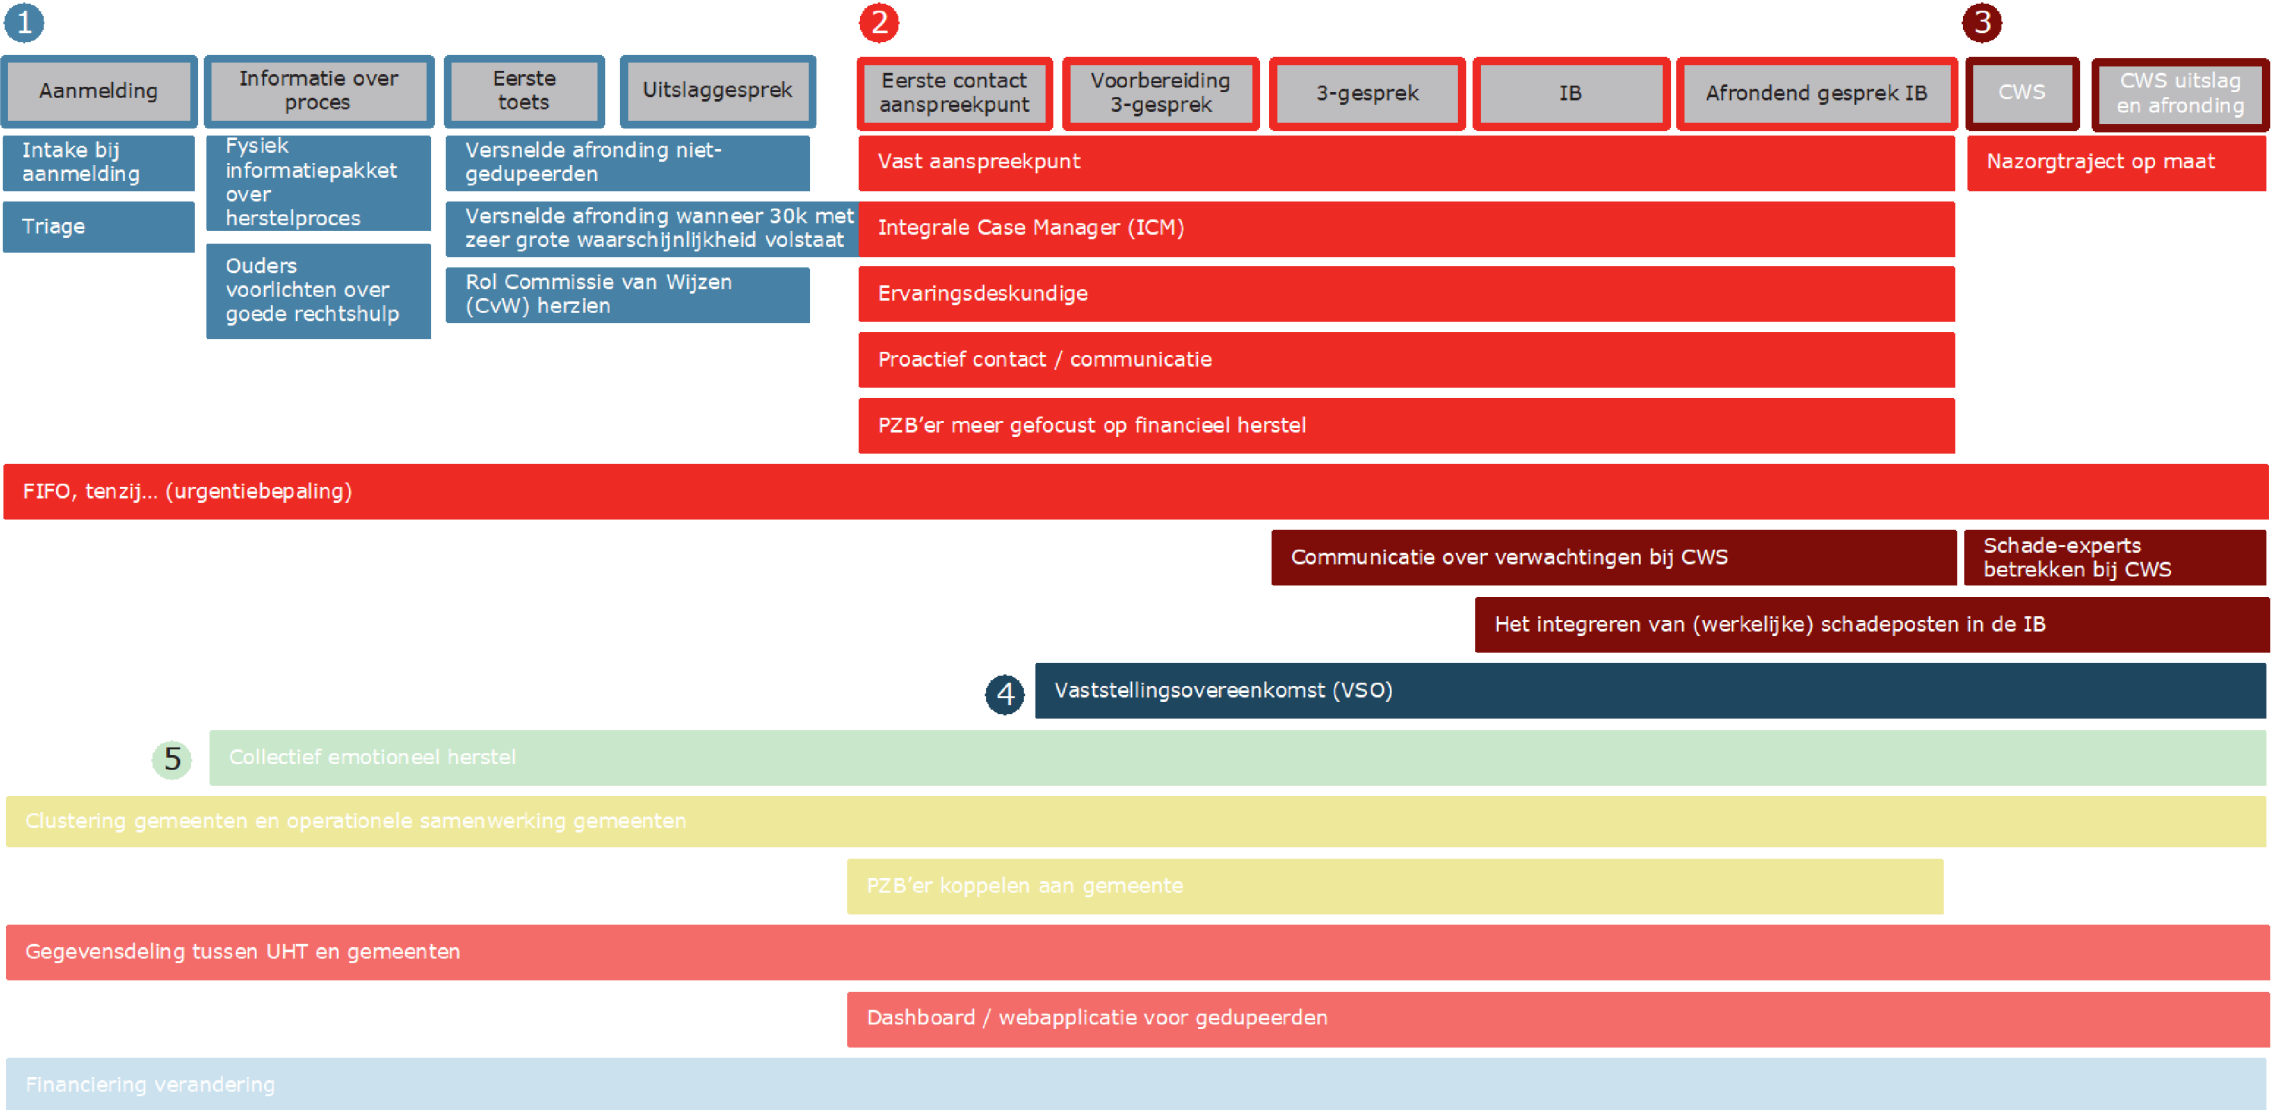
1

Aanmelding

Informatie over proces

Eerste toets

Uitslaggesprek

Intake bij aanmelding

Triage

Fysiek informatiepakket over herstelproces

Ouders voorlichten over goede rechtshulp

Versnelde afronding niet-gedupeerden

Versnelde afronding wanneer 30k met zeer grote waarschijnlijkheid volstaat

Rol Commissie van Wijzen (CvW) herzien

2

Eerste contact aanspreekpunt

Voorbereiding 3-gesprek

3-gesprek

IB

Afrondend gesprek IB

Vast aanspreekpunt

Integrale Case Manager (ICM)

Ervaringsdeskundige

Proactief contact / communicatie

PZB'er meer gefocust op financieel herstel

3

CWS

CWS uitslag en afronding

Nazorgtraject op maat

FIFO, tenzij... (urgentiebepaling)

Communicatie over verwachtingen bij CWS

Schade-experts betrekken bij CWS

Het integreren van (werkelijke) schadeposten in de IB

4

Vaststellingsovereenkomst (VSO)

5

Collectief emotioneel herstel

Clustering gemeenten en operationele samenwerking gemeenten

PZB'er koppelen aan gemeente

Gegevensdeling tussen UHT en gemeenten

Dashboard / webapplicatie voor gedupeerden

Financiering verandering